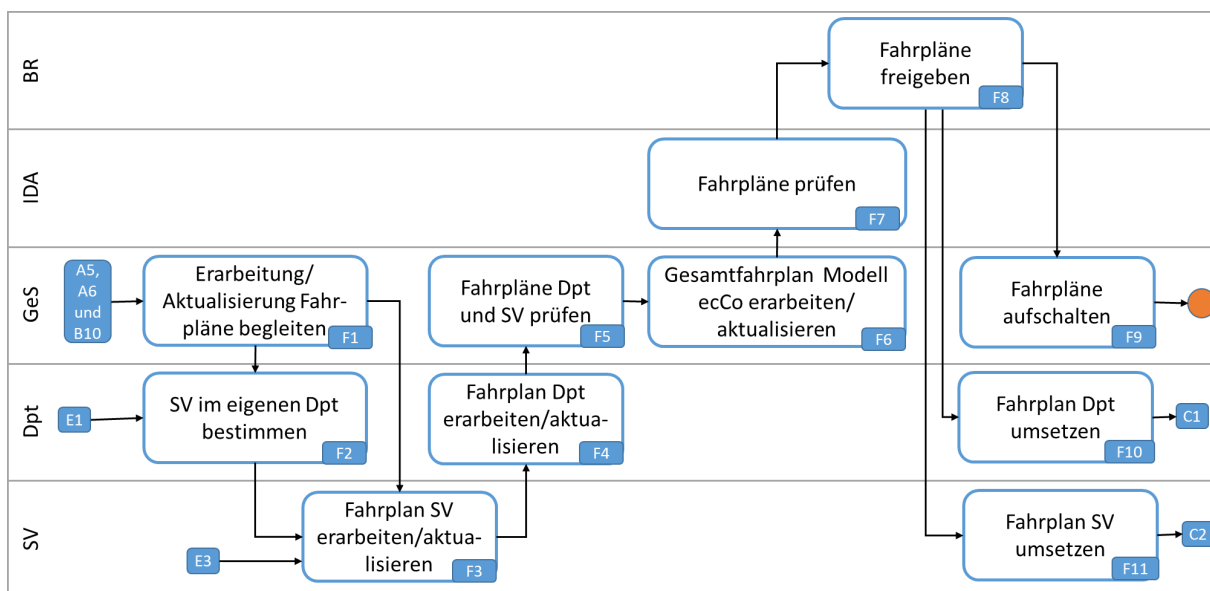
BR

IDA

GeS

Dpt

SV

A5, A6 und B10

Erarbeitung/ Aktualisierung Fahrpläne begleiten F1

E1

SV im eigenen Dpt bestimmen F2

E3

Fahrplan SV erarbeiten/aktualisieren F3

Fahrplan Dpt erarbeiten/aktualisieren F4

Fahrpläne Dpt und SV prüfen F5

Gesamtfahrplan Modell ecCo erarbeiten/ aktualisieren F6

Fahrpläne prüfen F7

Fahrpläne freigeben F8

Fahrpläne aufschalten F9

Fahrplan Dpt umsetzen F10

C1

Fahrplan SV umsetzen F11

C2